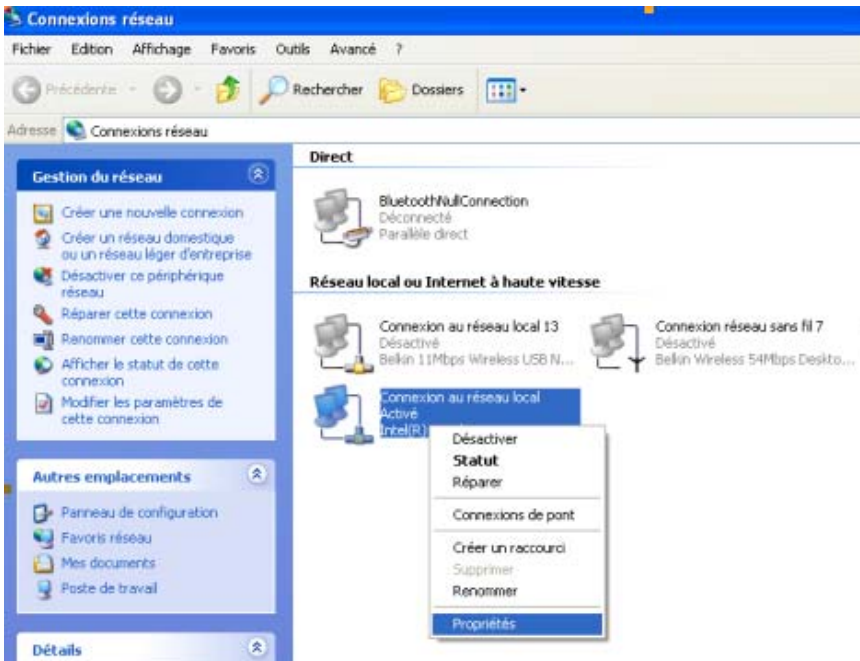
Connexions réseau

Fichier Edition Affichage Favoris Outils Avancé ?

Précédente Rechercher Dossiers

Adresse Connexions réseau

Gestion du réseau

Créer une nouvelle connexion

Créer un réseau domestique ou un réseau léger d'entreprise

Désactiver ce périphérique réseau

Réparer cette connexion

Renommer cette connexion

Afficher le statut de cette connexion

Modifier les paramètres de cette connexion

Autres emplacements

Panneau de configuration

Favoris réseau

Mes documents

Poste de travail

Détails

Direct

BluetoothNullConnection
Déconnecté
Parallèle direct

Réseau local ou Internet à haute vitesse

Connexion au réseau local 13
Désactivé
Belkin 11Mbps Wireless USB N...

Connexion réseau sans fil 7
Désactivé
Belkin Wireless 54Mbps Deskto...

Connexion au réseau local
Activé
Intel(R)

Désactiver
Statut
Réparer
Connexions de pont
Créer un raccourci
Supprimer
Renommer
Propriétés